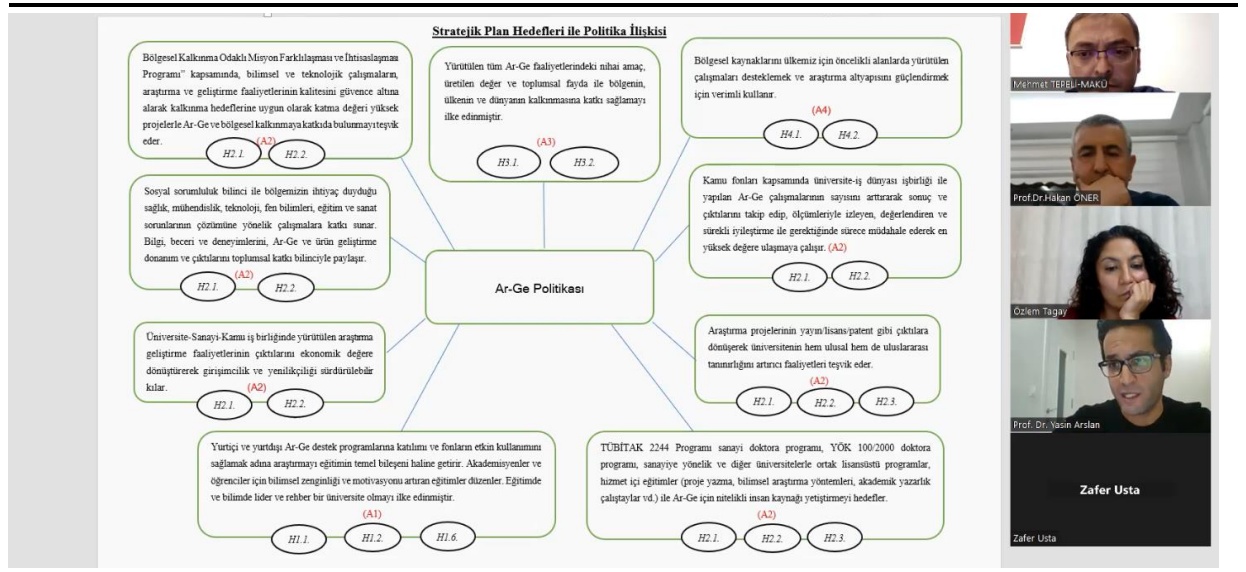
Stratejik Plan Hedefleri ile Politika İlişkisi

Bölgesel Kalkınma Odaklı Misyon Farklılaşması ve İhtisaslaşması Programı" kapsamında, bilimsel ve teknolojik çalışmaların, araştırma ve geliştirme faaliyetlerinin kalitesini güvence altına alarak kalkınma hedeflerine uygun olarak katma değeri yüksek projelerle Ar-Ge ve bölgesel kalkınmaya katkıda bulunmayı teşvik eder.

(A2)

H2.1. H2.2.

Yürütülen tüm Ar-Ge faaliyetlerindeki nihai amaç, üretilen değer ve toplumsal fayda ile bölgenin, ülkenin ve dünyanın kalkınmasına katkı sağlamayı ilke edinmiştir.

(A3)

H3.1. H3.2.

Bölgesel kaynaklarını ülkemiz için öncelikli alanlarda yürütülen çalışmaları desteklemek ve araştırma altyapısını güçlendirmek için verimli kullanır.

(A4)

H4.1. H4.2.

Sosyal sorumluluk bilinci ile bölgemizin ihtiyaç duyduğu sağlık, mühendislik, teknoloji, fen bilimleri, eğitim ve sanat sorunlarının çözümüne yönelik çalışmalara katkı sunar. Bilgi, beceri ve deneyimlerini, Ar-Ge ve ürün geliştirme donanım ve çıktılarını toplumsal katkı bilinciyle paylaşır.

(A2)

H2.1. H2.2.

Kamu fonları kapsamında üniversite-iş dünyası işbirliği ile yapılan Ar-Ge çalışmalarının sayısını arttırarak sonuç ve çıktılarını takip edip, ölçümleriyle izleyen, değerlendiren ve sürekli iyileştirme ile gerektiğinde sürece müdahale ederek en yüksek değere ulaşmaya çalışır. (A2)

H2.1. H2.2.

Ar-Ge Politikası

Üniversite-Sanayi-Kamu iş birliğinde yürütülen araştırma geliştirme faaliyetlerinin çıktılarını ekonomik değere dönüştürerek girişimcilik ve yenilikçiliği sürdürülebilir kılar.

(A2)

H2.1. H2.2.

Araştırma projelerinin yayın/lisans/patent gibi çıktılara dönüşerek üniversitenin hem ulusal hem de uluslararası tanınırlığını artırıcı faaliyetleri teşvik eder.

(A2)

H2.1. H2.2. H2.3.

Yurtiçi ve yurtdışı Ar-Ge destek programlarına katılımı ve fonların etkin kullanımını sağlamak adına araştırmayı eğitimin temel bileşeni haline getirir. Akademisyenler ve öğrenciler için bilimsel zenginliği ve motivasyonu artıran eğitimler düzenler. Eğitimde ve bilimde lider ve rehber bir üniversite olmayı ilke edinmiştir.

(A1)

H1.1. H1.2. H1.6.

TÜBİTAK 2244 Programı sanayi doktora programı, YÖK 100/2000 doktora programı, sanayiye yönelik ve diğer üniversitelerle ortak lisansüstü programlar, hizmet içi eğitimler (proje yazma, bilimsel araştırma yöntemleri, akademik yazarlık çalıştaylar vd.) ile Ar-Ge için nitelikli insan kaynağı yetiştirmeyi hedefler.

(A2)

H2.1. H2.2. H2.3.

Mehmet TEPELİ-MAKÜ

Prof.Dr.Hakan ÖNER

Özlem Tagay

Prof. Dr. Yasin Arslan

Zafer Usta

Zafer Usta